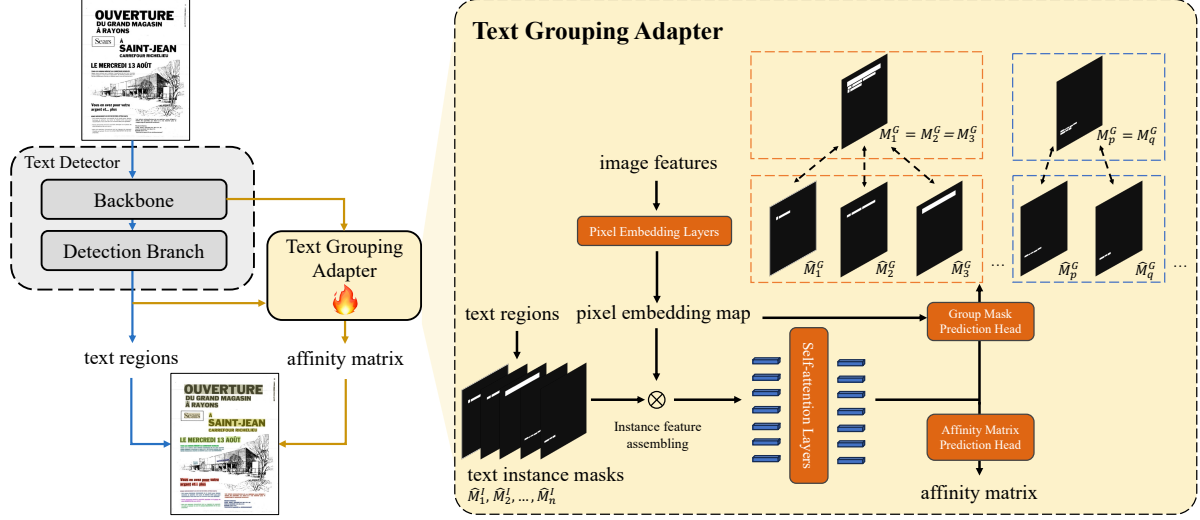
OUVERTURE
DU GRAND MAGASIN
À RAYONS
Sears
À
SAINT-JEAN
CARREFOUR RICHELIEU
LE MERCREDI 13 AOÛT
Vous en avez pour votre argent et... plus

Text Detector
Backbone
Detection Branch
Text Grouping Adapter
text regions
affinity matrix

OUVERTURE
DU GRAND MAGASIN
À RAYONS
Sears
À
SAINT-JEAN
CARREFOUR RICHELIEU
LE MERCREDI 13 AOÛT
Vous en avez pour votre argent et... plus

Text Grouping Adapter
image features
Pixel Embedding Layers
pixel embedding map
text regions
Instance feature assembling
text instance masks
$\widehat{M}_1^I, \widehat{M}_2^I, \ldots, \widehat{M}_n^I$
Self-attention Layers
$M_1^G = M_2^G = M_3^G$
$M_p^G = M_q^G$
$\widehat{M}_1^G$
$\widehat{M}_2^G$
$\widehat{M}_3^G$
...
$\widehat{M}_p^G$
$\widehat{M}_q^G$
...
Group Mask Prediction Head
Affinity Matrix Prediction Head
affinity matrix